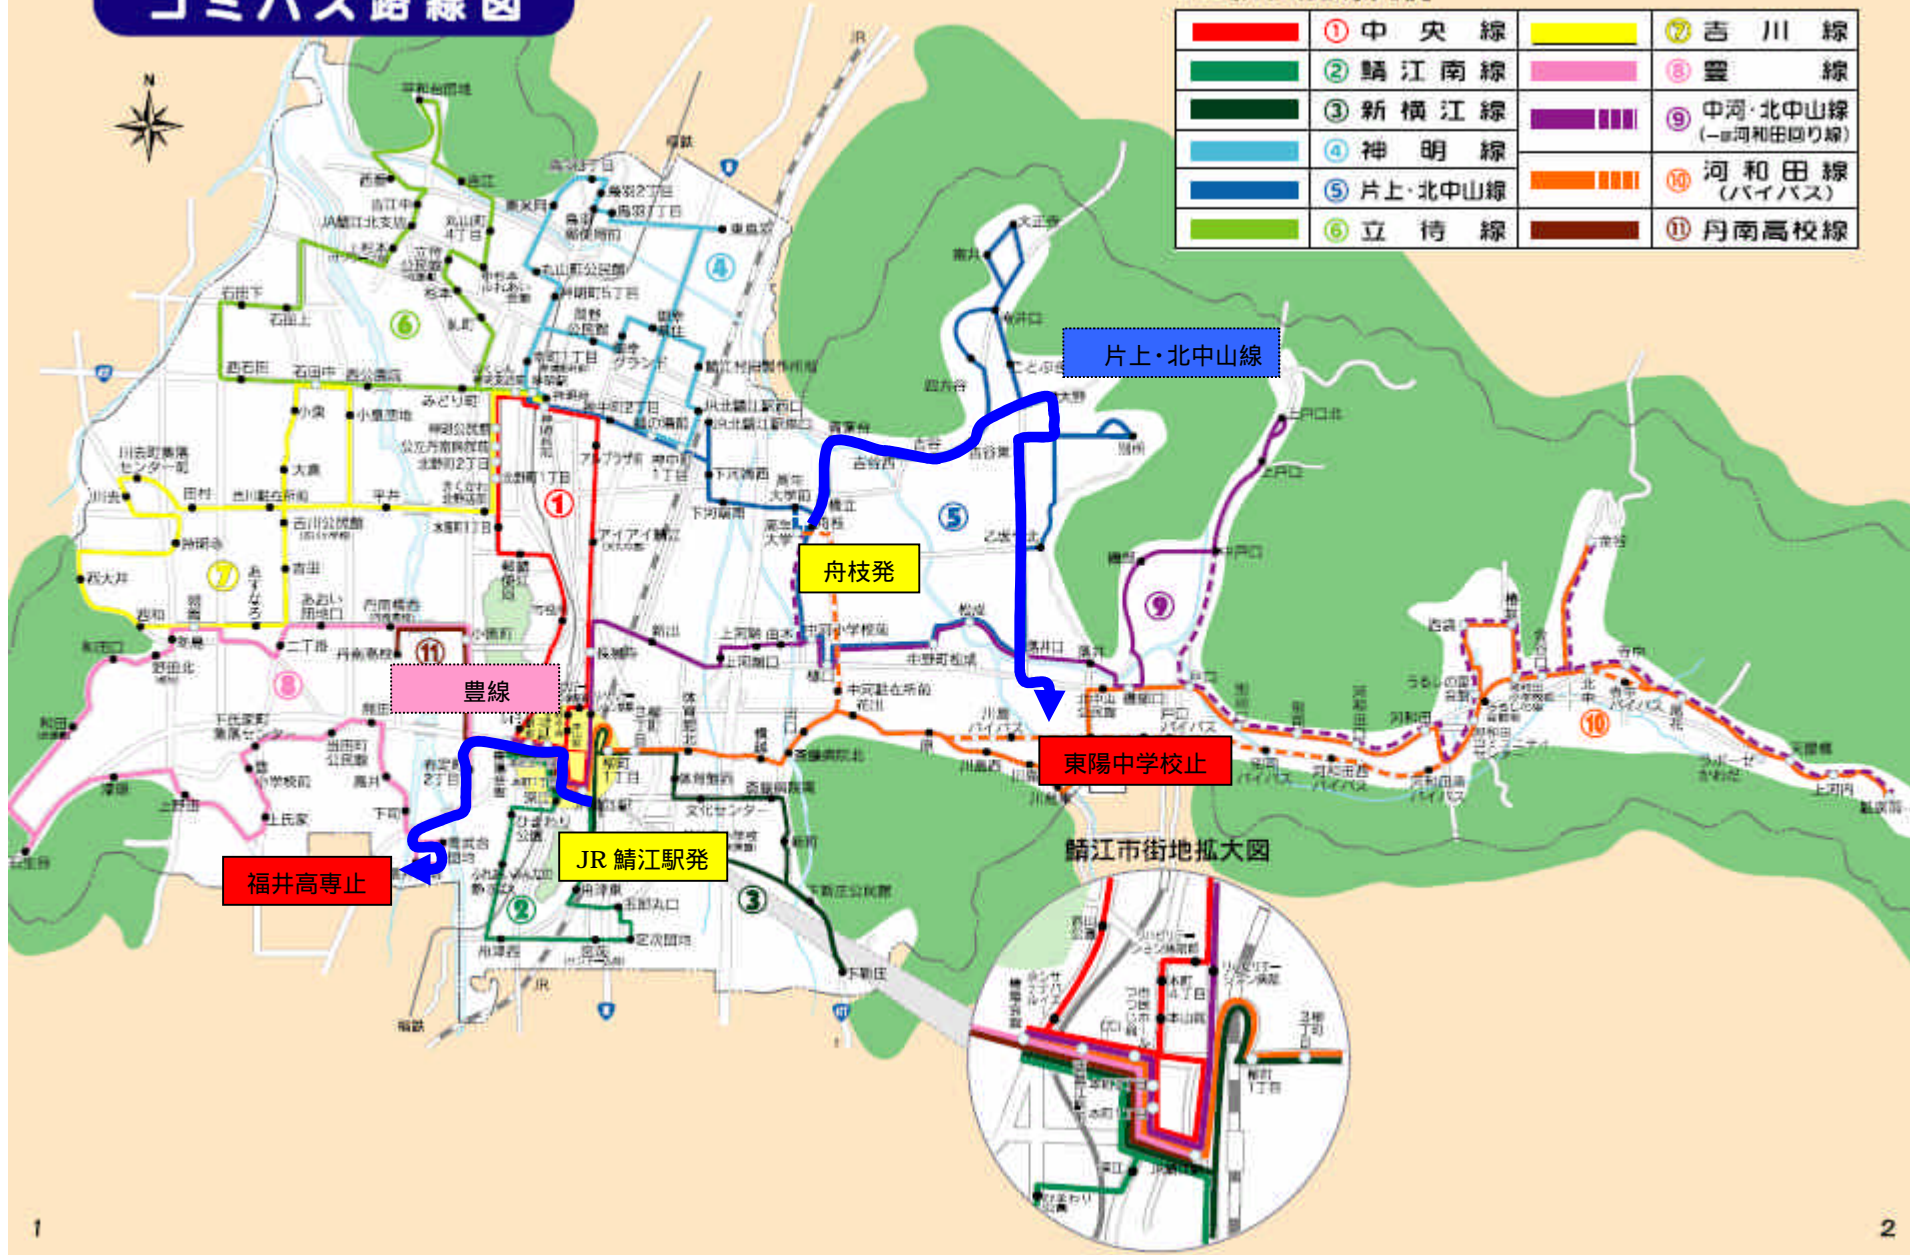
コミバス路線図

N

| | ① 中央線 | | ⑦ 吉川線 |
|---|---|---|---|
| | ② 鯖江南線 | | ⑧ 豊線 |
| | ③ 新横江線 | | ⑨ 中河・北中山線 (一部河和田回り線) |
| | ④ 神明線 | | ⑩ 河和田線 (バイパス) |
| | ⑤ 片上・北中山線 | | ⑪ 丹南高校線 |
| | ⑥ 立待線 | | |

片上・北中山線

舟枝発

豊線

東陽中学校止

JR 鯖江駅発

福井高専止

鯖江市街地拡大図

①
②
③
④
⑤
⑥
⑦
⑧
⑨
⑩
⑪

JR

1

2